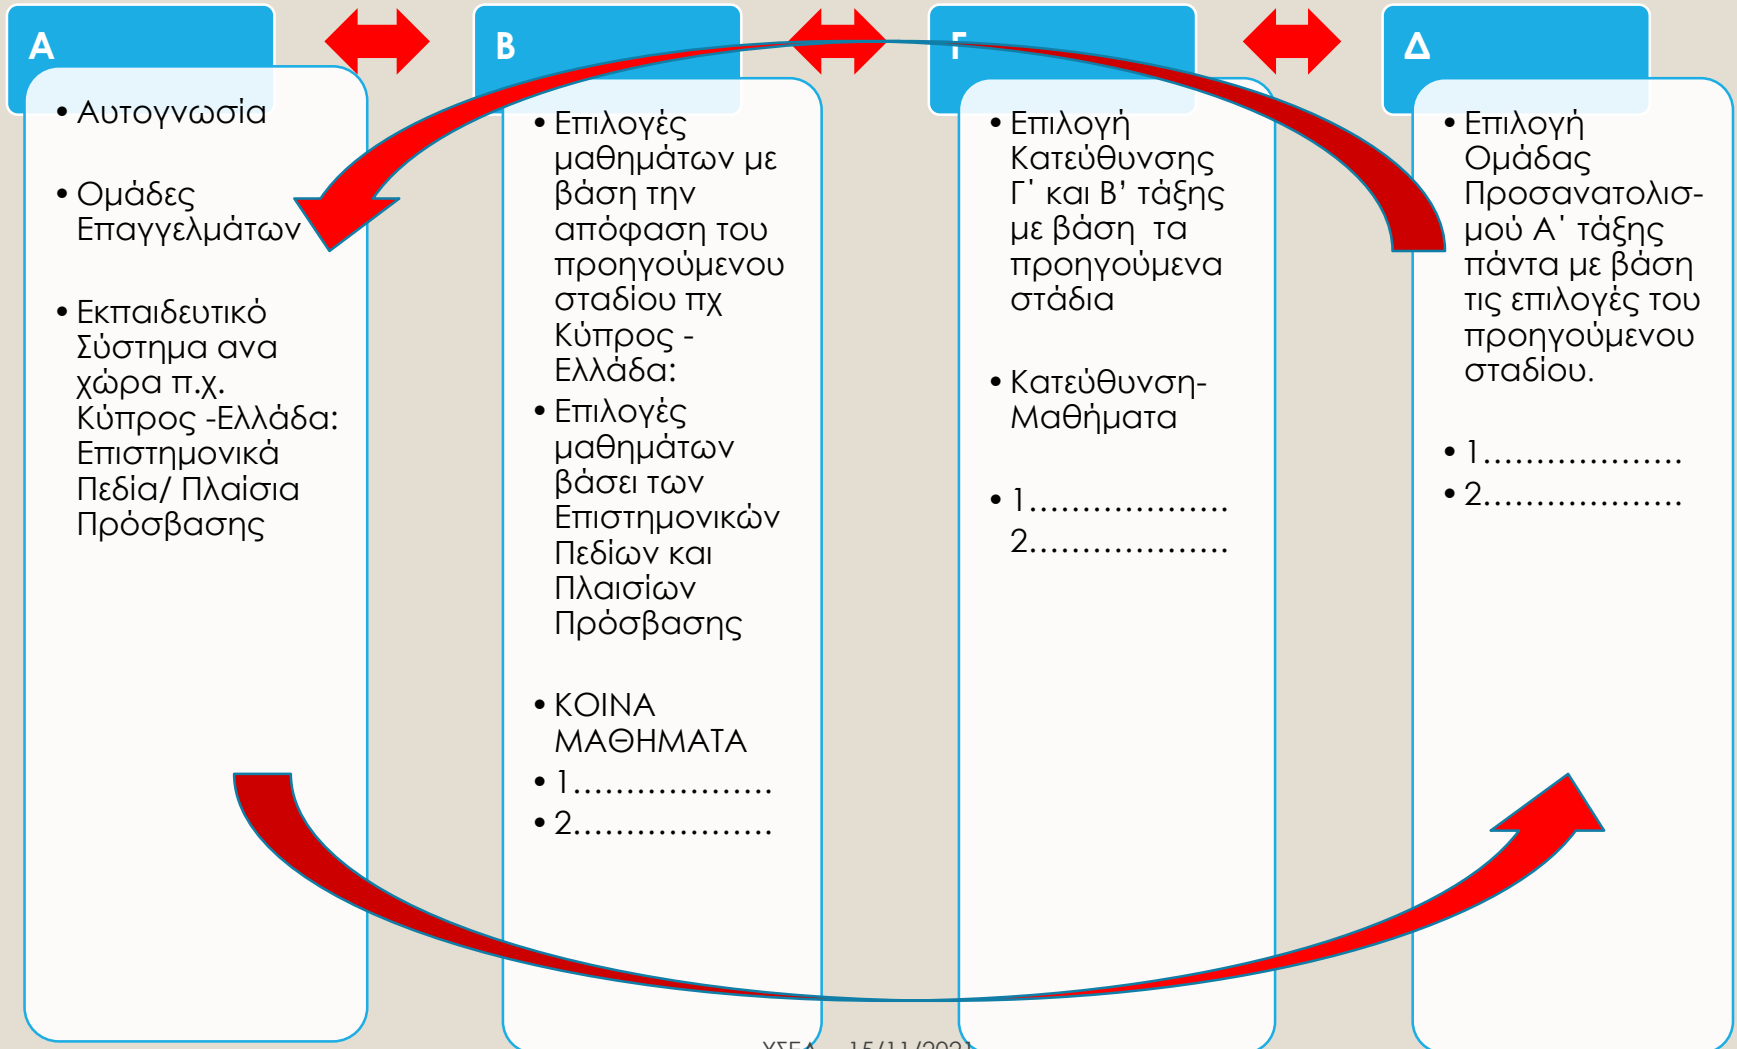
Α

• Αυτογνωσία

• Ομάδες Επαγγελμάτων

• Εκπαιδευτικό Σύστημα ανα χώρα π.χ. Κύπρος -Ελλάδα: Επιστημονικά Πεδία/ Πλαίσια Πρόσβασης

Β

• Επιλογές μαθημάτων με βάση την απόφαση του προηγούμενου σταδίου πχ Κύπρος - Ελλάδα:

• Επιλογές μαθημάτων βάσει των Επιστημονικών Πεδίων και Πλαισίων Πρόσβασης

• ΚΟΙΝΑ ΜΑΘΗΜΑΤΑ

• 1..................

• 2..................

Γ

• Επιλογή Κατεύθυνσης Γ' και Β' τάξης με βάση τα προηγούμενα στάδια

• Κατεύθυνση-Μαθήματα

• 1..................
2..................

Δ

• Επιλογή Ομάδας Προσανατολισμού Α' τάξης πάντα με βάση τις επιλογές του προηγούμενου σταδίου.

• 1..................

• 2..................

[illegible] 15/11/202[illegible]